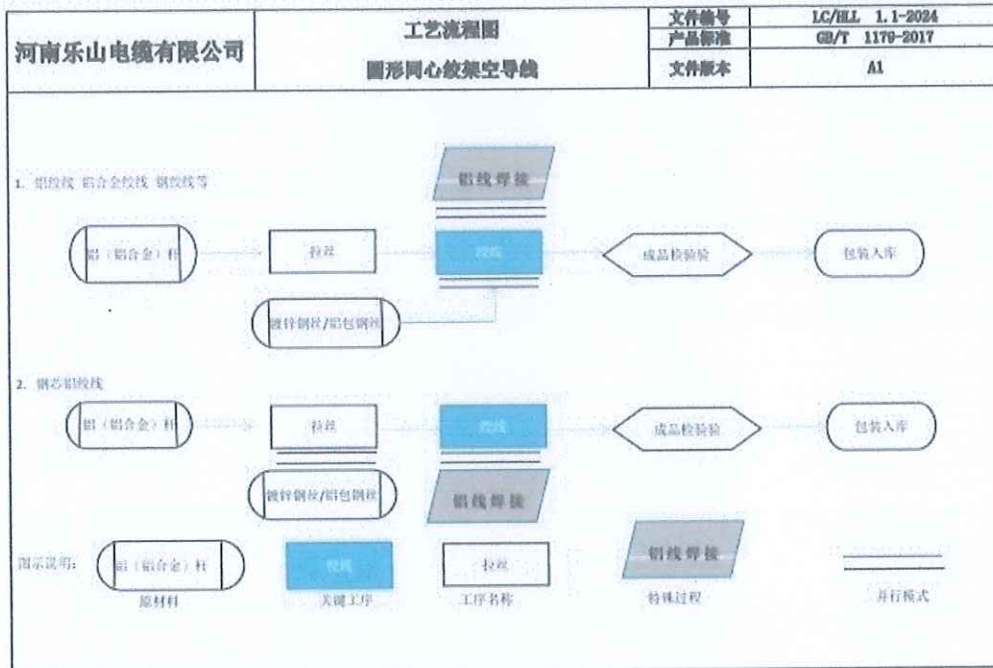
| 河南乐山电缆有限公司 | 工艺流程图 | 文件编号 | LC/HLL 1.1-2024 |
|---|---|---|---|
| | | 产品标准 | GB/T 1179-2017 |
| | 圆形同心绞架空导线 | 文件版本 | A1 |

1. 铝绞线 铝合金绞线 钢绞线等

铝线焊接

铝（铝合金）杆

拉丝

绞线

成品检验验

包装入库

镀锌钢丝/铝包钢丝

2. 钢芯铝绞线

铝（铝合金）杆

拉丝

绞线

成品检验验

包装入库

镀锌钢丝/铝包钢丝

铝线焊接

图示说明：

铝（铝合金）杆

原材料

绞线

关键工序

拉丝

工序名称

铝线焊接

特殊过程

并行模式